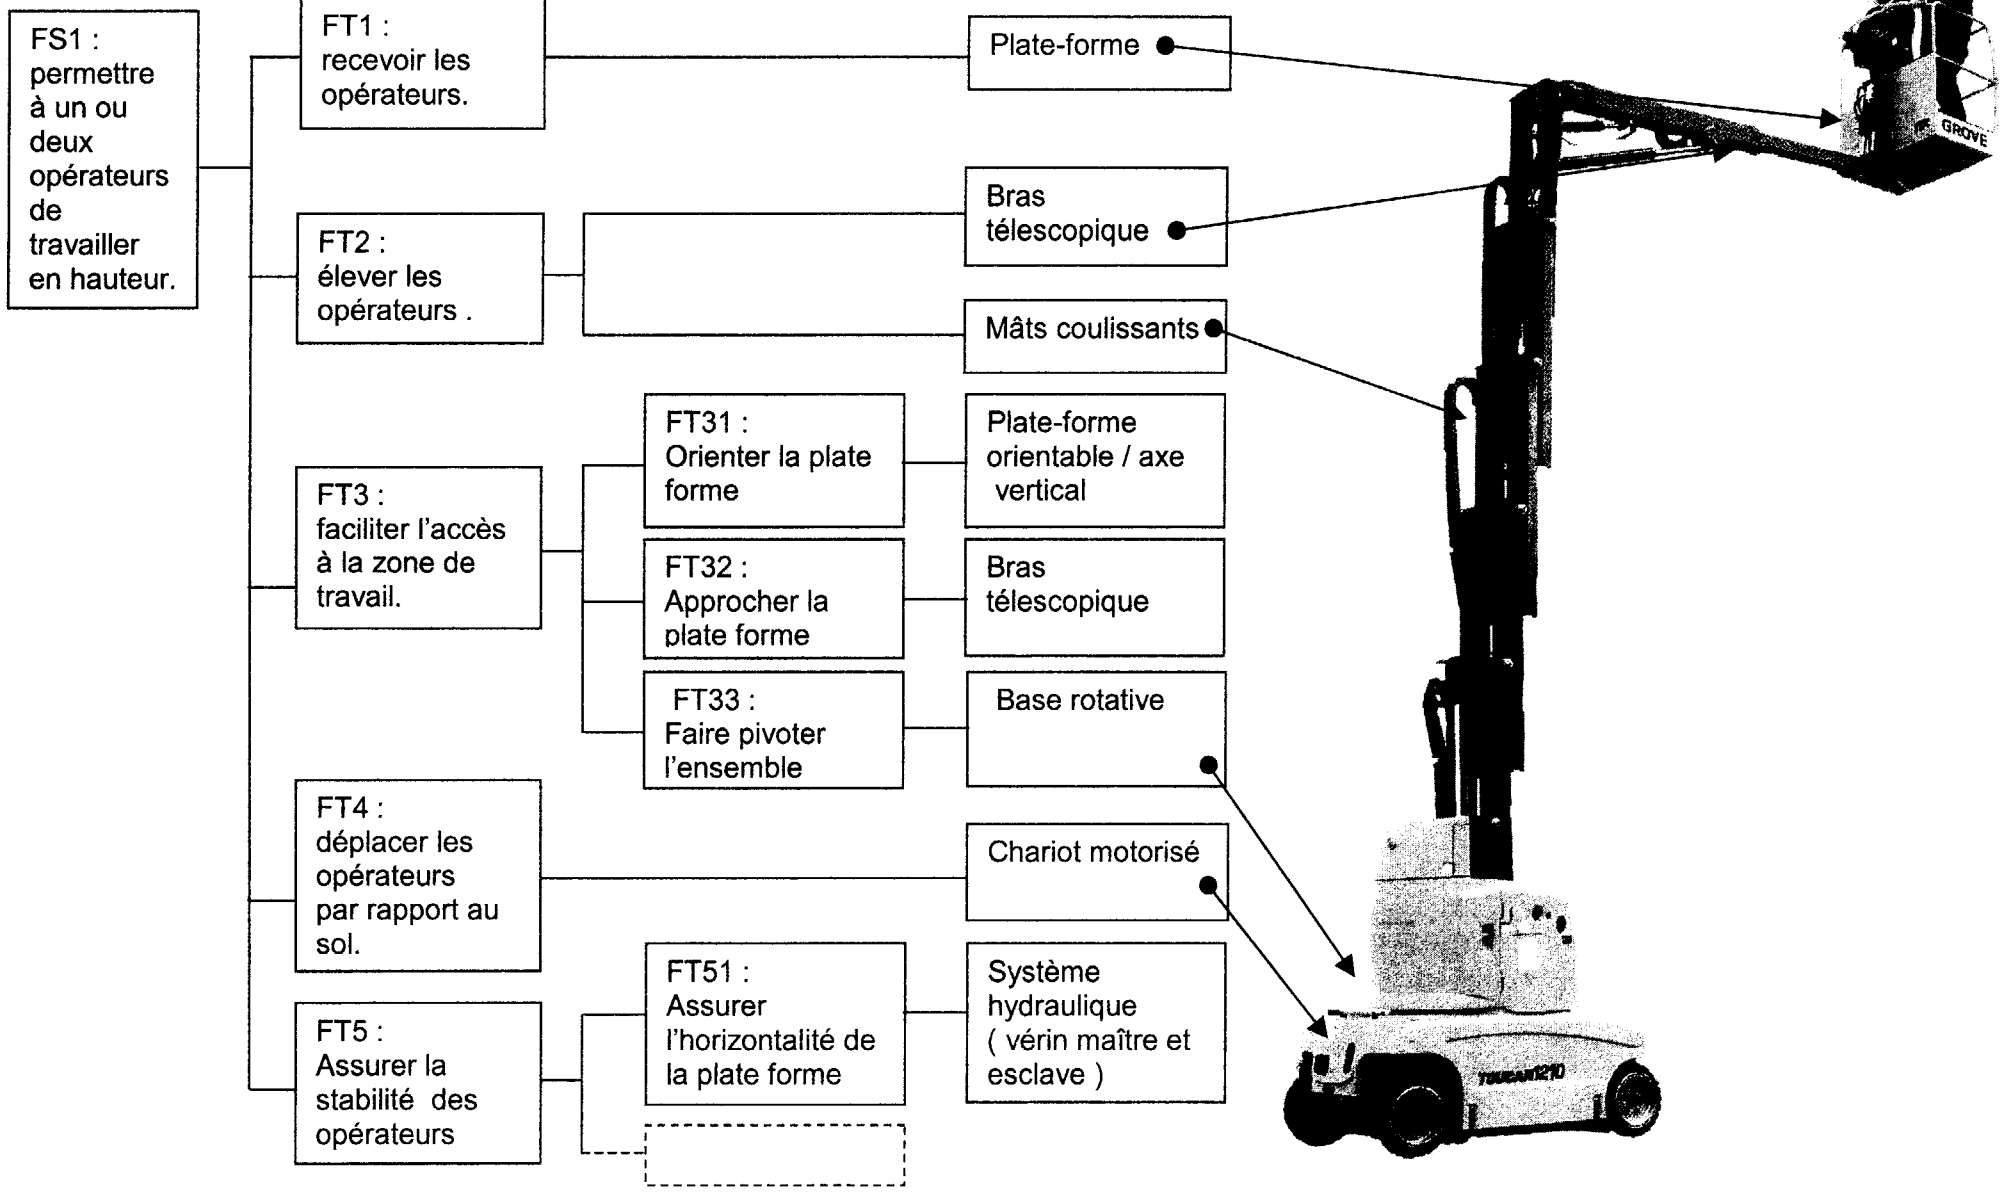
FS1 : permettre à un ou deux opérateurs de travailler en hauteur.

FT1 : recevoir les opérateurs.

Plate-forme

FT2 : élever les opérateurs .

Bras télescopique

Mâts coulissants

FT3 : faciliter l'accès à la zone de travail.

FT31 : Orienter la plate forme

Plate-forme orientable / axe vertical

FT32 : Approcher la plate forme

Bras télescopique

FT33 : Faire pivoter l'ensemble

Base rotative

FT4 : déplacer les opérateurs par rapport au sol.

Chariot motorisé

FT5 : Assurer la stabilité des opérateurs

FT51 : Assurer l'horizontalité de la plate forme

Système hydraulique ( vérin maître et esclave )

GROVE

TOUCAN 1210